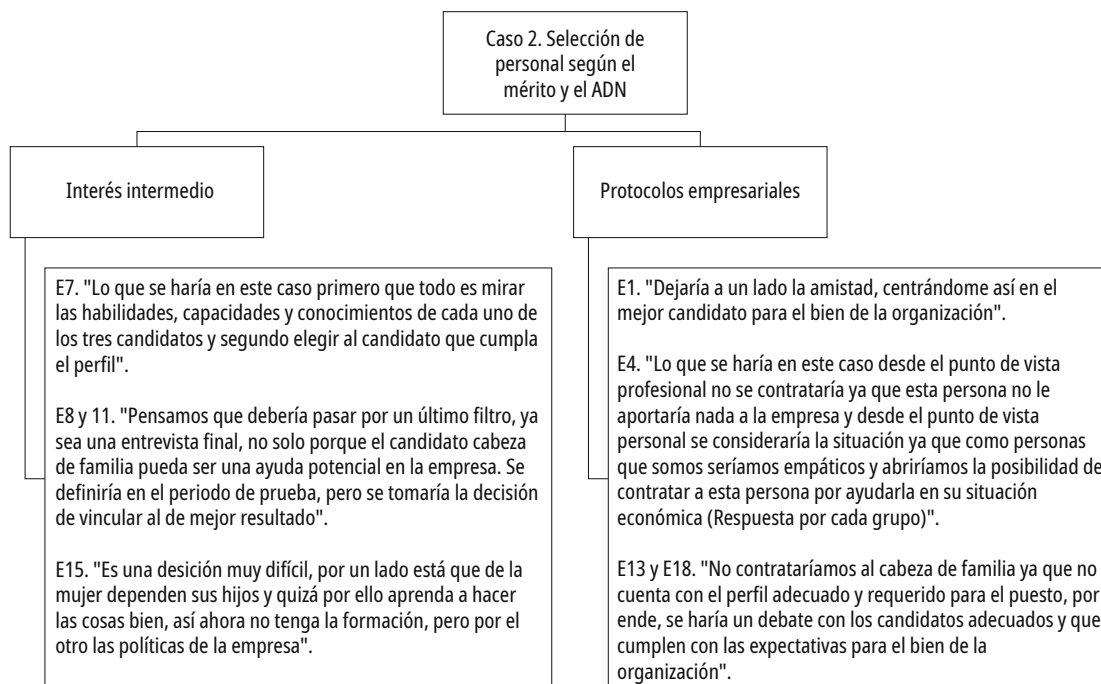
Caso 2. Selección de personal según el mérito y el ADN

Interés intermedio

E7. "Lo que se haría en este caso primero que todo es mirar las habilidades, capacidades y conocimientos de cada uno de los tres candidatos y segundo elegir al candidato que cumpla el perfil".

E8 y 11. "Pensamos que debería pasar por un último filtro, ya sea una entrevista final, no solo porque el candidato cabeza de familia pueda ser una ayuda potencial en la empresa. Se definiría en el periodo de prueba, pero se tomaría la decisión de vincular al de mejor resultado".

E15. "Es una desición muy difícil, por un lado está que de la mujer dependen sus hijos y quizá por ello aprenda a hacer las cosas bien, así ahora no tenga la formación, pero por el otro las políticas de la empresa".

Protocolos empresariales

E1. "Dejaría a un lado la amistad, centrándome así en el mejor candidato para el bien de la organización".

E4. "Lo que se haría en este caso desde el punto de vista profesional no se contrataría ya que esta persona no le aportaría nada a la empresa y desde el punto de vista personal se consideraría la situación ya que como personas que somos seríamos empáticos y abriríamos la posibilidad de contratar a esta persona por ayudarla en su situación económica (Respuesta por cada grupo)".

E13 y E18. "No contrataríamos al cabeza de familia ya que no cuenta con el perfil adecuado y requerido para el puesto, por ende, se haría un debate con los candidatos adecuados y que cumplen con las expectativas para el bien de la organización".